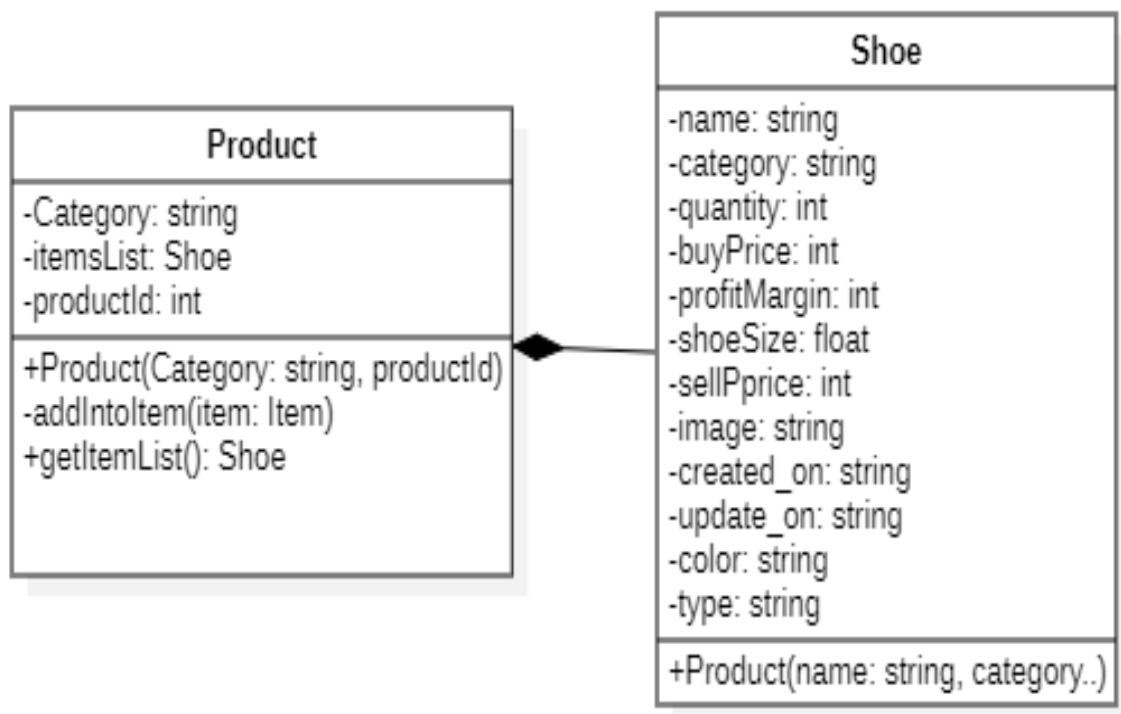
Product

-Category: string
-itemsList: Shoe
-productId: int

+Product(Category: string, productId)
-addIntoItem(item: Item)
+getItemList(): Shoe

Shoe

-name: string
-category: string
-quantity: int
-buyPrice: int
-profitMargin: int
-shoeSize: float
-sellPprice: int
-image: string
-created_on: string
-update_on: string
-color: string
-type: string

+Product(name: string, category..)